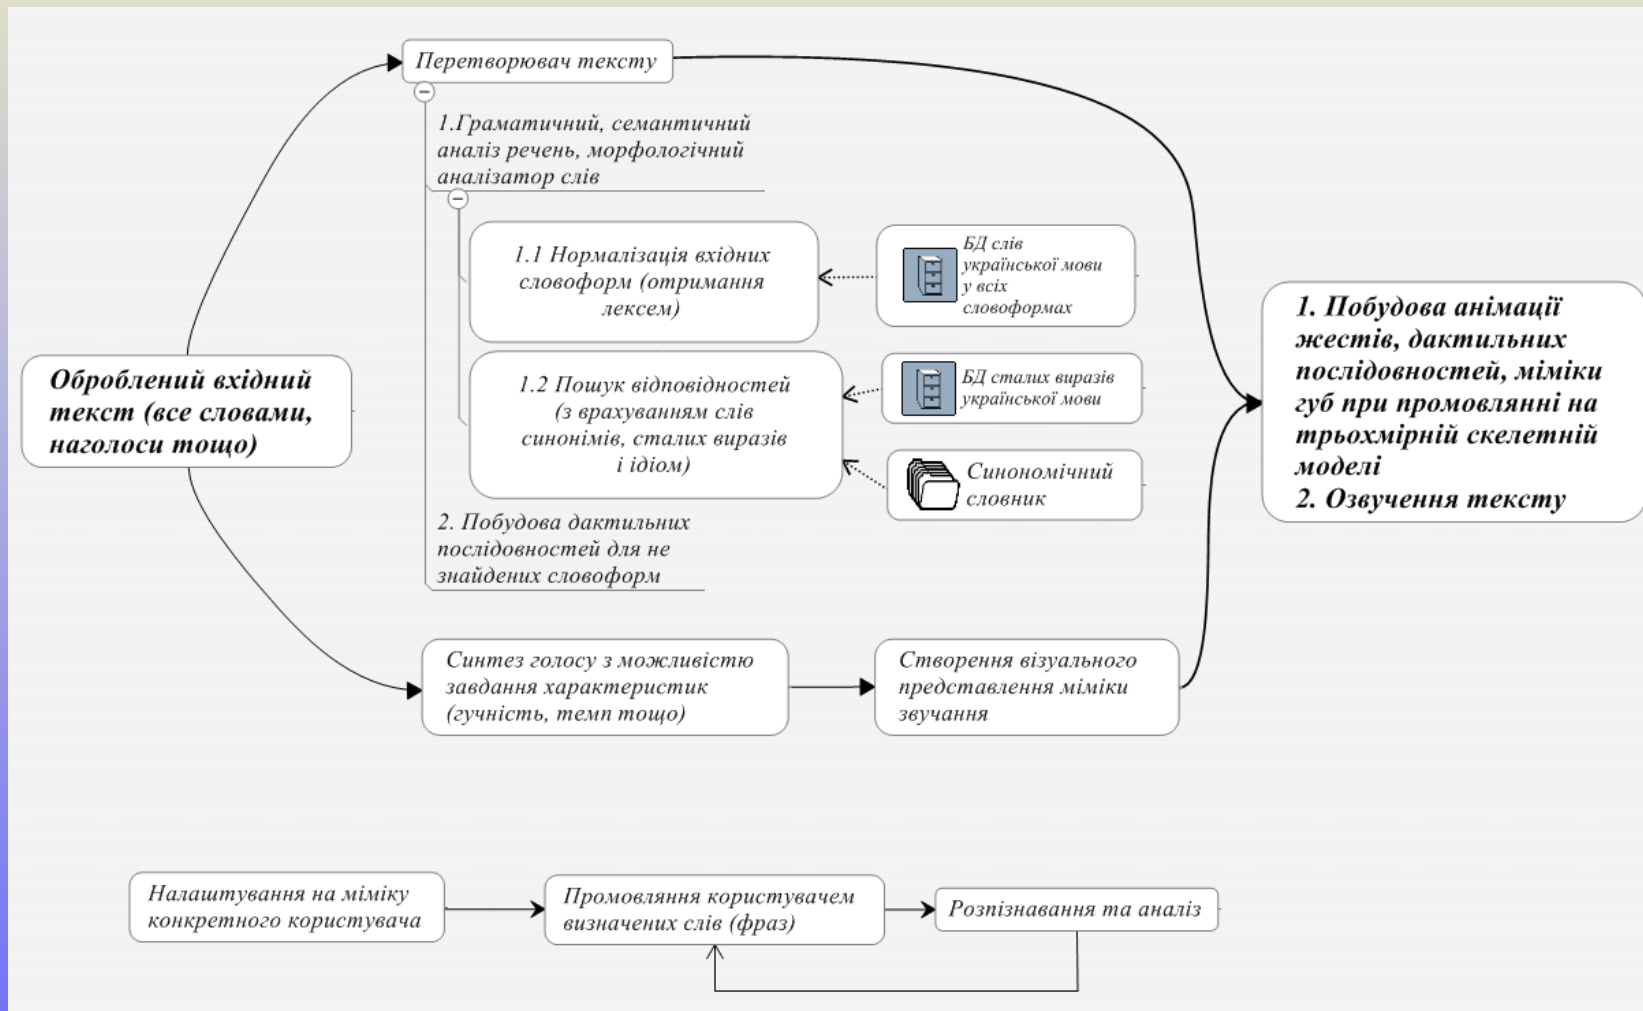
Оброблений вхідний текст (все словами, наголоси тощо)

Перетворювач тексту

1.Граматичний, семантичний аналіз речень, морфологічний аналізатор слів

1.1 Нормалізація вхідних словоформ (отримання лексем)

БД слів української мови у всіх словоформах

1.2 Пошук відповідностей (з врахуванням слів синонімів, сталих виразів і ідіом)

БД сталих виразів української мови

Синономічний словник

2. Побудова дактильних послідовностей для не знайдених словоформ

1. Побудова анімації жестів, дактильних послідовностей, міміки губ при промовлянні на трьохмірній скелетній моделі
2. Озвучення тексту

Синтез голосу з можливістю завдання характеристик (гучність, темп тощо)

Створення візуального представлення міміки звучання

Налаштування на міміку конкретного користувача

Промовляння користувачем визначених слів (фраз)

Розпізнавання та аналіз